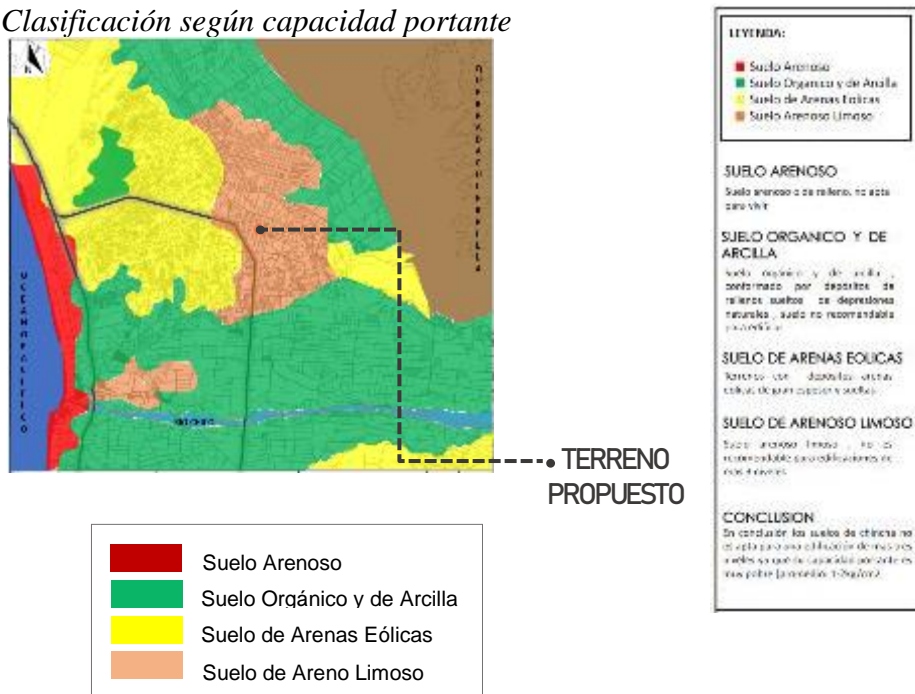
Clasificación según capacidad portante

OCEANO PACIFICO

QUEBRADA CHILCA

TERRENO PROPUESTO

| | |
|---|---|
| | Suelo Arenoso |
| | Suelo Orgánico y de Arcilla |
| | Suelo de Arenas Eólicas |
| | Suelo de Areno Limoso |

LEYENDA:
Suelo Arenoso
Suelo Organico y de Arcilla
Suelo de Arenas Eolicas
Suelo Arenoso Limoso

SUELO ARENOSO
Suelo arenoso o de relleno, no apto para vivir

SUELO ORGANICO Y DE ARCILLA
Suelo orgánico y de arcilla, conformado por depósitos de rellenos sueltos de depresiones naturales, suelo no recomendable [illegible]

SUELO DE ARENAS EOLICAS
Terreno con depósitos arenas eólicas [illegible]

SUELO DE ARENOSO LIMOSO
Suelo arenoso limoso, no es recomendable para edificaciones de mas 4 niveles

CONCLUSION
En conclusión los suelos de chincha no es apto para una edificación de mas tres niveles ya que su capacidad portante es mas pobre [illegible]